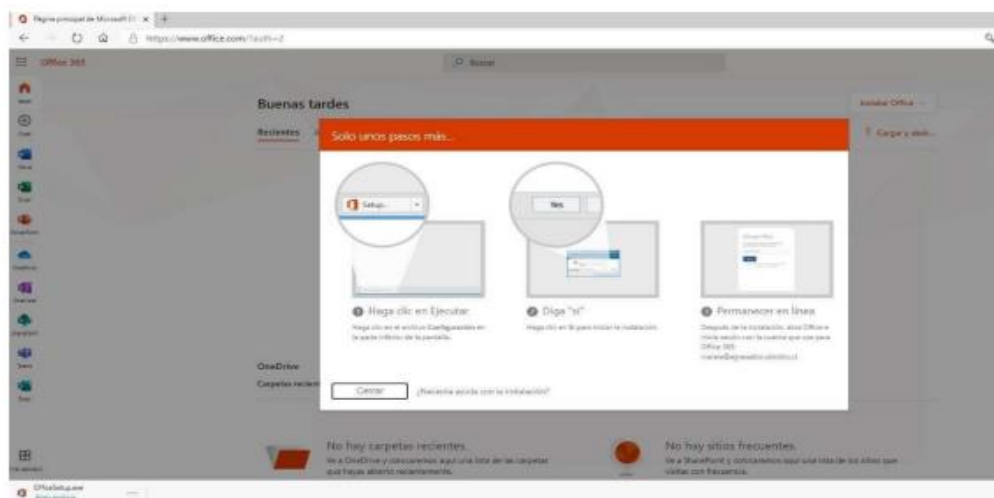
Página principal de Microsoft O
https://www.office.com/?auth=2
Office 365
Buscar
Buenas tardes
Instalar Office
Recientes
Cargar y abrir...
Solo unos pasos más...
Setup...
Yes
1 Haga clic en Ejecutar
Haga clic en el archivo Configuración en la parte inferior de la pantalla.
2 Diga "sí"
Haga clic en Sí para iniciar la instalación.
3 Permanecer en línea
Después de la instalación, inicie Office e inicie sesión con la cuenta que usa para Office 365: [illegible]
OneDrive
Carpetas recien
Cerrar
¿Necesita ayuda con la instalación?
No hay carpetas recientes
Ve a OneDrive y colocaremos aquí una lista de las carpetas que hayas abierto recientemente.
No hay sitios frecuentes
Ve a SharePoint y colocaremos aquí una lista de los sitios que visitas con frecuencia.
OfficeSetup.exe
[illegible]